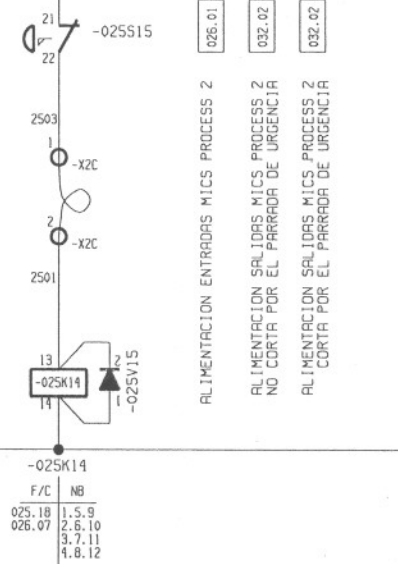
21
22
-025S15

2S03
1
-X2C
2
-X2C
2S01

13
-025K14
14
2
-025V15
1

-025K14
| F/C | NB |
|---|---|
| 025.18 026.07 | 1.5.9 2.6.10 3.7.11 4.8.12 |

026.01
ALIMENTACION ENTRADAS MICS PROCESS 2

032.02
ALIMENTACION SALIDAS MICS PROCESS 2 NO CORTA POR EL PARRADA DE URGENCIA

032.02
ALIMENTACION SALIDAS MICS PROCESS 2 CORTA POR EL PARRADA DE URGENCIA